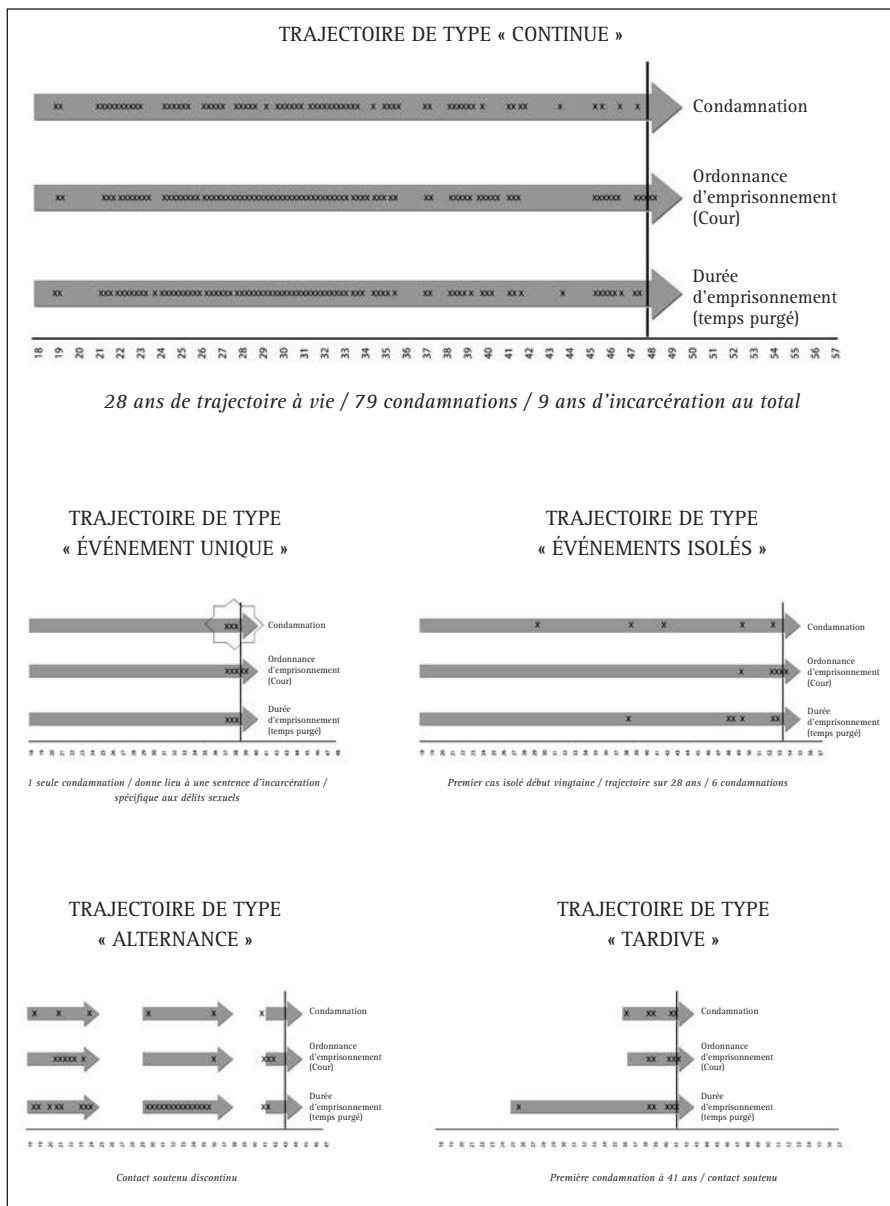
TRAJECTOIRE DE TYPE « CONTINUE »

xx xxxxxxxxx xxxxxx xxxxx xxxxx x xxxxxx xxxxxxxxxxx x xxxx xx xxxxxx x xx xx x xx x x

Condamnation

xx xxx xxxxxxx xxxxxxxx xxxxxxxxxxxxxxxxxxxxxxxxxxxxxxxxx xxxx xxx xx xx xxxxx xxxxx xxx xxxxxx xxxx

Ordonnance d'emprisonnement (Cour)

xx xxx xxxxxxx x xxxxxxxxx xxxxxx xxxxxxxxxxxxxxxxxxxxxxxxxxxx xxx xxxx x xx xxxx x xxx xx x x xxxxx x xx

Durée d'emprisonnement (temps purgé)

18 19 20 21 22 23 24 25 26 27 28 29 30 31 32 33 34 35 36 37 38 39 40 41 42 43 44 45 46 47 48 49 50 51 52 53 54 55 56 57

28 ans de trajectoire à vie / 79 condamnations / 9 ans d'incarcération au total

TRAJECTOIRE DE TYPE « ÉVÉNEMENT UNIQUE »

xxx Condamnation

xxxxx Ordonnance d'emprisonnement (Cour)

xxx Durée d'emprisonnement (temps purgé)

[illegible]

1 seule condamnation / donne lieu à une sentence d'incarcération / spécifique aux délits sexuels

TRAJECTOIRE DE TYPE « ÉVÉNEMENTS ISOLÉS »

x x x x x Condamnation

x xxxx Ordonnance d'emprisonnement (Cour)

x xx x xx Durée d'emprisonnement (temps purgé)

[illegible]

Premier cas isolé début vingtaine / trajectoire sur 28 ans / 6 condamnations

TRAJECTOIRE DE TYPE « ALTERNANCE »

x x x x x x Condamnation

xxxxx x x xxx Ordonnance d'emprisonnement (Cour)

xx x xx xxx xxxxxxxxxxxxxx xx Durée d'emprisonnement (temps purgé)

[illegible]

Contact soutenu discontinu

TRAJECTOIRE DE TYPE « TARDIVE »

x xx xx Condamnation

xx xxx Ordonnance d'emprisonnement (Cour)

x xx xxx Durée d'emprisonnement (temps purgé)

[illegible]

Première condamnation à 41 ans / contact soutenu